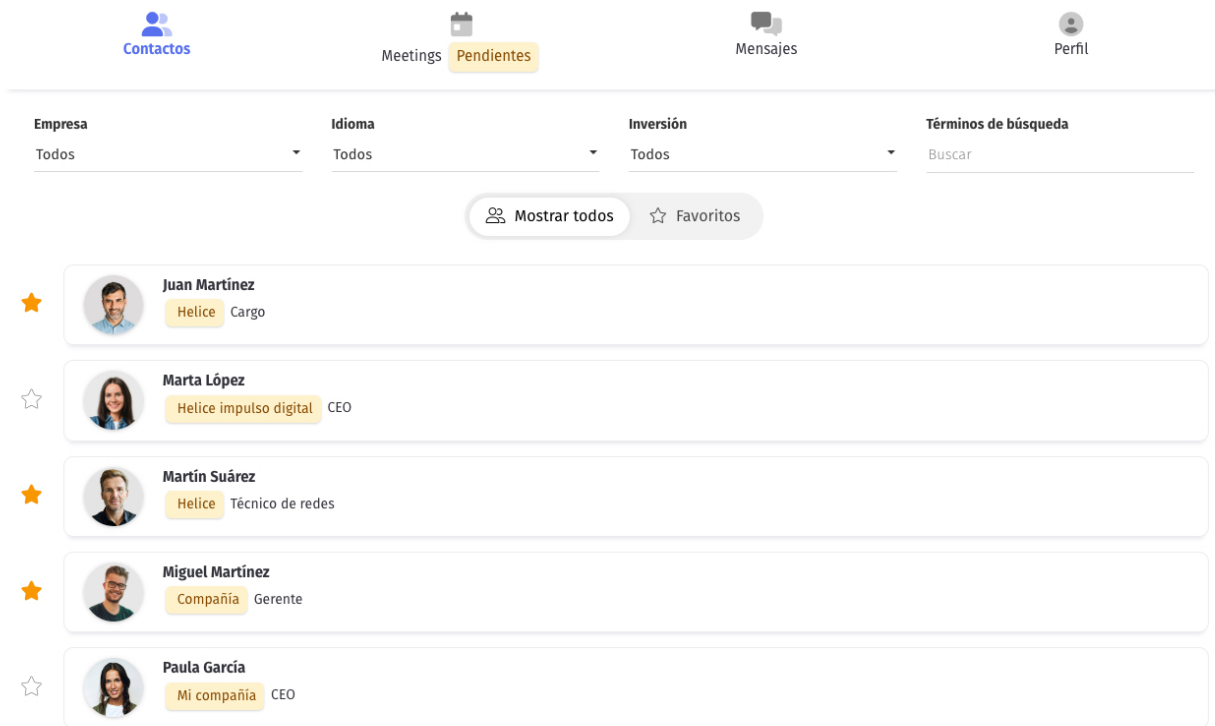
Contactos

Meetings Pendientes

Mensajes

Perfil

Empresa
Todos

Idioma
Todos

Inversión
Todos

Términos de búsqueda
Buscar

Mostrar todos Favoritos

Juan Martínez
Helice Cargo

Marta López
Helice impulso digital CEO

Martín Suárez
Helice Técnico de redes

Miguel Martínez
Compañía Gerente

Paula García
Mi compañía CEO